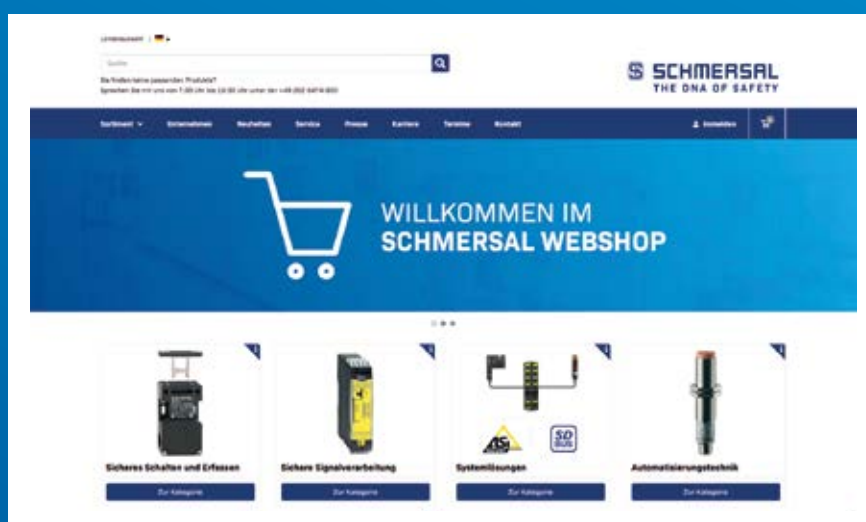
Lieferadresse |

Suche

Sie finden keine passenden Produkte?
Sprechen Sie mit uns von 7:00 Uhr bis 13:00 Uhr unter der +49 202 6474-800

SCHMERSAL
THE DNA OF SAFETY

Sortiment | Unternehmen | Neuheiten | Service | Presse | Karriere | Termine | Kontakt | Anmelden

WILLKOMMEN IM
SCHMERSAL WEBSHOP

Sicheres Schalten und Erfassen
Zur Kategorie

Sichere Signalverarbeitung
Zur Kategorie

AS-i
SD BUS
Systemlösungen
Zur Kategorie

Automatisierungstechnik
Zur Kategorie